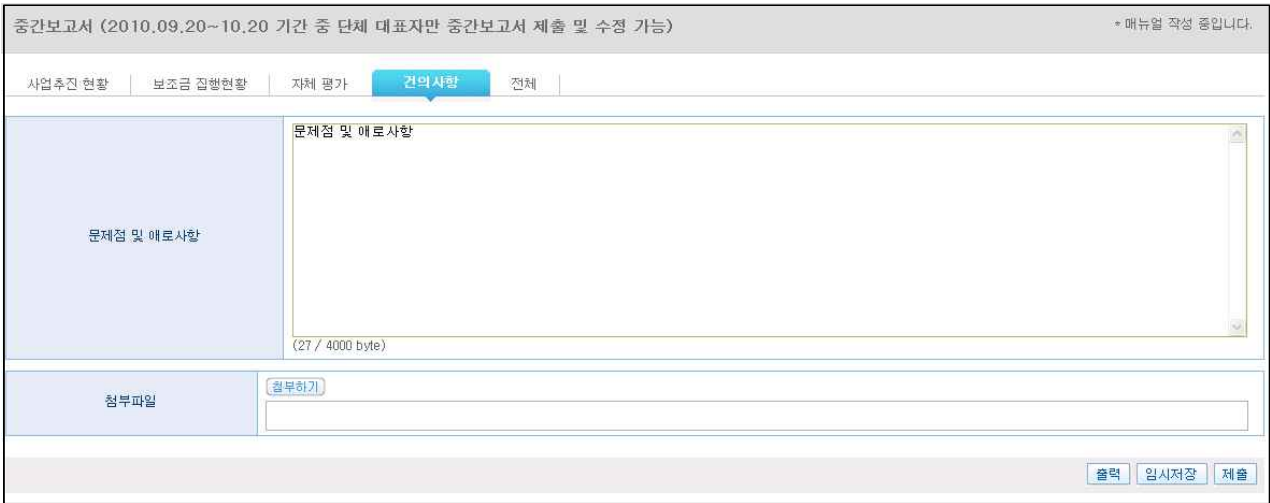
중간보고서 (2010.09.20~10.20 기간 중 단체 대표자만 중간보고서 제출 및 수정 가능)

* 매뉴얼 작성 중입니다.

사업추진 현황 | 보조금 집행현황 | 자체 평가 | 건의사항 | 전체

| 문제점 및 애로사항 | 문제점 및 애로사항 (27 / 4000 byte) |
|---|---|
| 첨부파일 | 첨부하기 |

출력 | 임시저장 | 제출